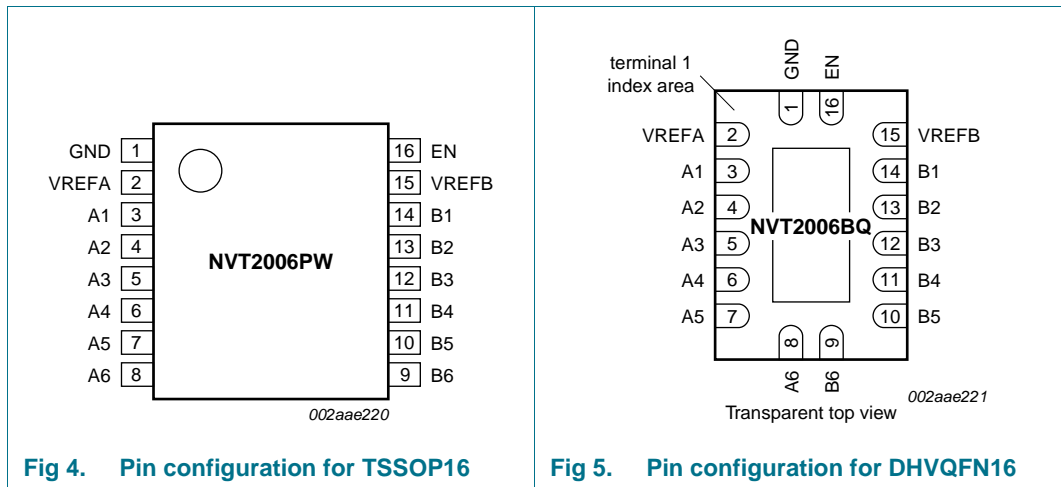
GND 1
VREFA 2
A1 3
A2 4
A3 5
A4 6
A5 7
A6 8

NVT2006PW

16 EN
15 VREFB
14 B1
13 B2
12 B3
11 B4
10 B5
9 B6

002aae220

Fig 4. Pin configuration for TSSOP16

terminal 1 index area

GND 1
EN 16

VREFA 2
A1 3
A2 4
A3 5
A4 6
A5 7

NVT2006BQ

15 VREFB
14 B1
13 B2
12 B3
11 B4
10 B5

8 A6
9 B6

002aae221

Transparent top view

Fig 5. Pin configuration for DHVQFN16